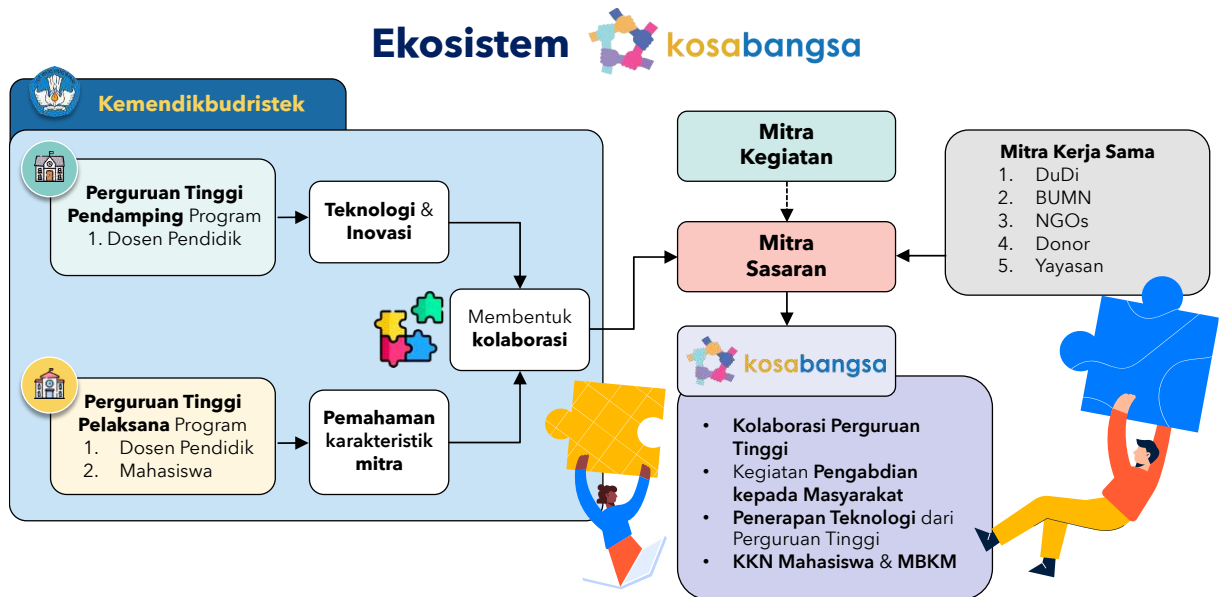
Ekosistem kosabangsa

Kemendikbudristek

Perguruan Tinggi Pendamping Program
1. Dosen Pendidik

Teknologi & Inovasi

Membentuk kolaborasi

Perguruan Tinggi Pelaksana Program
1. Dosen Pendidik
2. Mahasiswa

Pemahaman karakteristik mitra

Mitra Kegiatan

Mitra Sasaran

Mitra Kerja Sama
1. DuDi
2. BUMN
3. NGOs
4. Donor
5. Yayasan

kosabangsa

- Kolaborasi Perguruan Tinggi
- Kegiatan Pengabdian kepada Masyarakat
- Penerapan Teknologi dari Perguruan Tinggi
- KKN Mahasiswa & MBKM